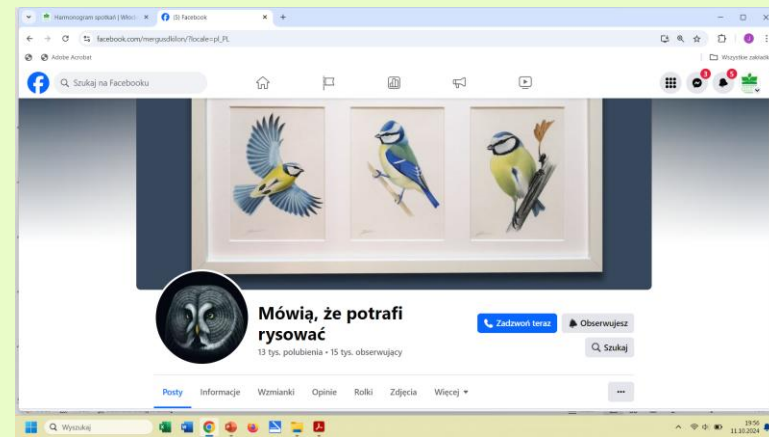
Harmonogram spotkań | Wło...
(3) Facebook
facebook.com/mergusdkilon/?locale=pl_PL
Adobe Acrobat
Wszystkie zakładk
Szukaj na Facebooku
3
5
Mówią, że potrafi rysować
13 tys. polubienia • 15 tys. obserwujący
Zadzwoń teraz
Obserwujesz
Szukaj
Posty
Informacje
Wzmianki
Opinie
Rolki
Zdjęcia
Więcej
...
Wyszukaj
19:50
11.10.2024